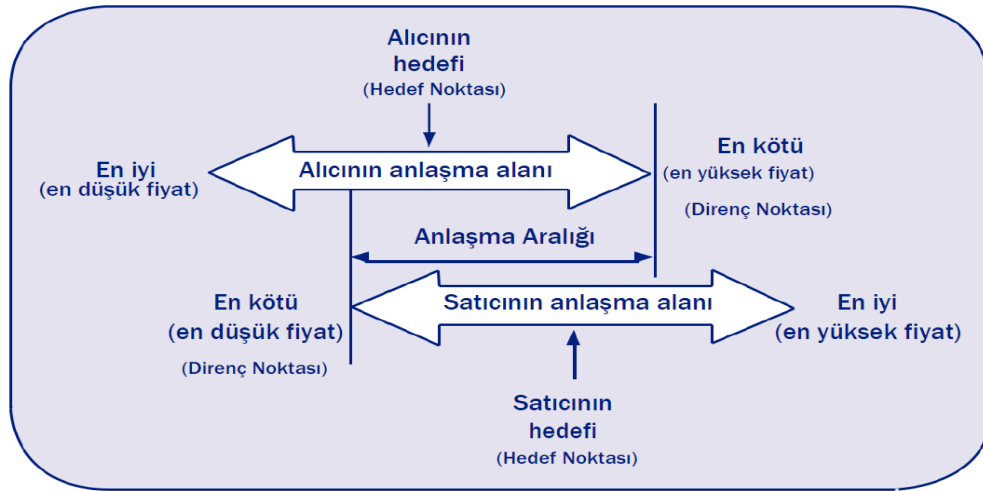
Alıcının hedefi
(Hedef Noktası)

En iyi
(en düşük fiyat)

Alıcının anlaşma alanı

En kötü
(en yüksek fiyat)

(Direnç Noktası)

Anlaşma Aralığı

En kötü
(en düşük fiyat)

(Direnç Noktası)

Satıcının anlaşma alanı

En iyi
(en yüksek fiyat)

Satıcının hedefi
(Hedef Noktası)